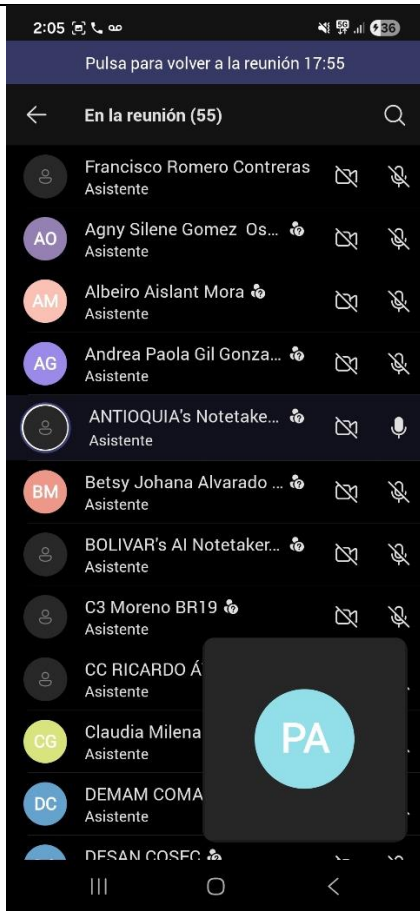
2:05
36

Pulsa para volver a la reunión 17:55

En la reunión (55)

Francisco Romero Contreras
Asistente

AO
Agny Silene Gomez Os...
Asistente

AM
Albeiro Aislant Mora
Asistente

AG
Andrea Paola Gil Gonza...
Asistente

ANTIOQUIA's Notetake...
Asistente

BM
Betsy Johana Alvarado ...
Asistente

BOLIVAR's AI Notetaker...
Asistente

C3 Moreno BR19
Asistente

CC RICARDO Á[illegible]
Asistente

CG
Claudia Milena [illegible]
Asistente

DC
DEMAM COMA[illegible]
Asistente

DESAN COSEC

PA